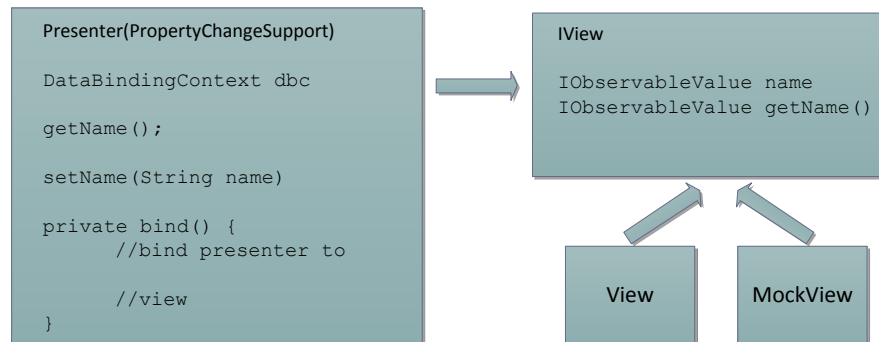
Presenter(PropertyChangeSupport)

DataBindingContext dbc

getName();

setName(String name)

private bind() {
//bind presenter to

//view
}

IView

IObservableValue name
IObservableValue getName()

View

MockView